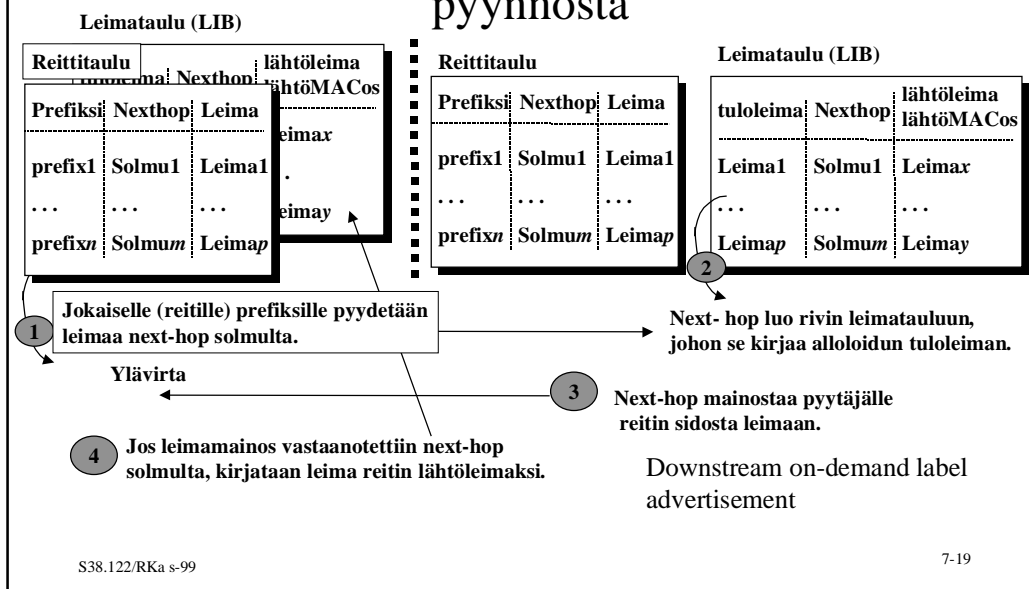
pyynnöstä

Leimataulu (LIB)

Reittitaulu

| tuloleima | Nexthop | lähtöleima lähtöMACos |
|---|---|---|
| | | Leimax |
| | | . |
| | | Leimay |

| Prefiksi | Nexthop | Leima |
|---|---|---|
| prefix1 | Solmu1 | Leima1 |
| . . . | . . . | . . . |
| prefixn | Solmum | Leimap |

Reittitaulu

| Prefiksi | Nexthop | Leima |
|---|---|---|
| prefix1 | Solmu1 | Leima1 |
| . . . | . . . | . . . |
| prefixn | Solmum | Leimap |

Leimataulu (LIB)

| tuloleima | Nexthop | lähtöleima lähtöMACos |
|---|---|---|
| Leima1 | Solmu1 | Leimax |
| . . . | . . . | . . . |
| Leimap | Solmum | Leimay |

2

1 Jokaiselle (reitille) prefiksille pyydetään leimaa next-hop solmulta.

Next- hop luo rivin leimatauluun, johon se kirjaa alloloidun tuloleiman.

Ylävirta

3 Next-hop mainostaa pyytäjälle reitin sidosta leimaan.

4 Jos leimamainos vastaanotettiin next-hop solmulta, kirjataan leima reitin lähtöleimaksi.

Downstream on-demand label advertisement

S38.122/RKa s-99

7-19